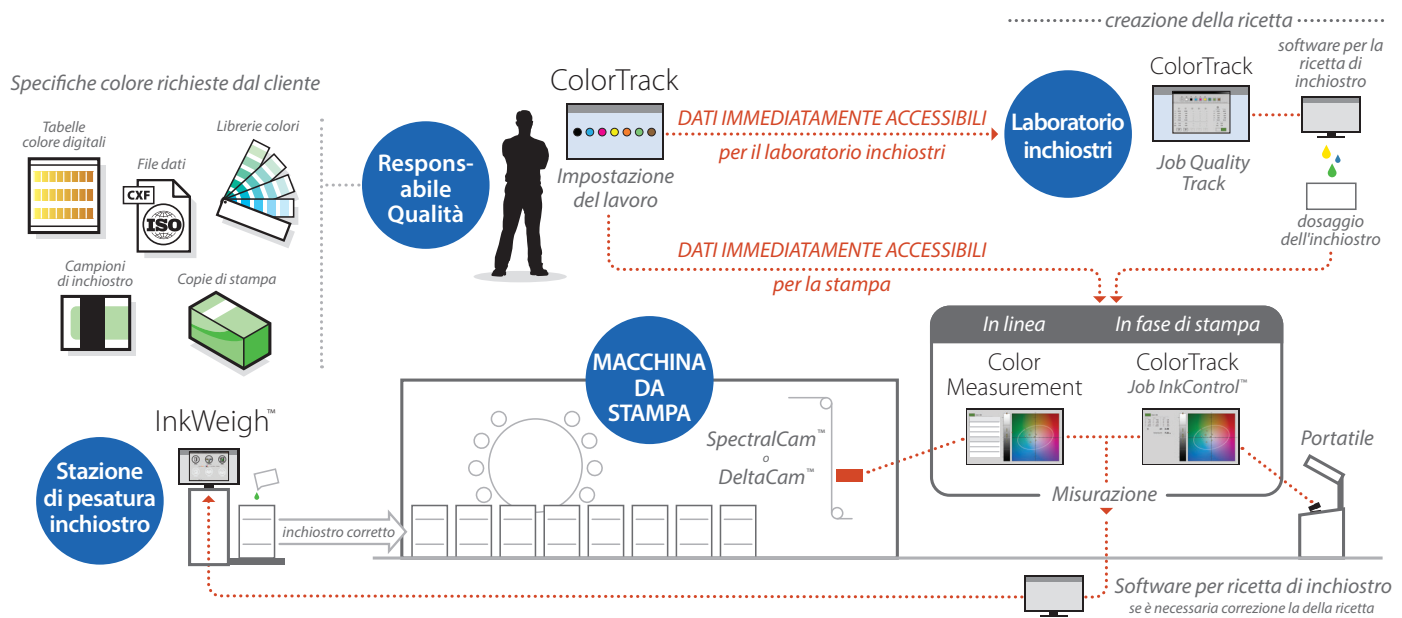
creazione della ricetta

Specifiche colore richieste dal cliente

Tabelle colore digitali

File dati

CXF

ISO

Librerie colori

Campioni di inchiostro

Copie di stampa

Responsabile Qualità

ColorTrack

Impostazione del lavoro

DATI IMMEDIATAMENTE ACCESSIBILI per il laboratorio inchiostri

Laboratorio inchiostri

ColorTrack

Job Quality Track

software per la ricetta di inchiostro

dosaggio dell'inchiostro

DATI IMMEDIATAMENTE ACCESSIBILI per la stampa

In linea

In fase di stampa

Color Measurement

ColorTrack Job InkControl™

Portatile

Misurazione

MACCHINA DA STAMPA

SpectralCam™ o DeltaCam™

InkWeigh™

Stazione di pesatura inchiostro

inchiostro corretto

Software per ricetta di inchiostro

se è necessaria correzione la della ricetta